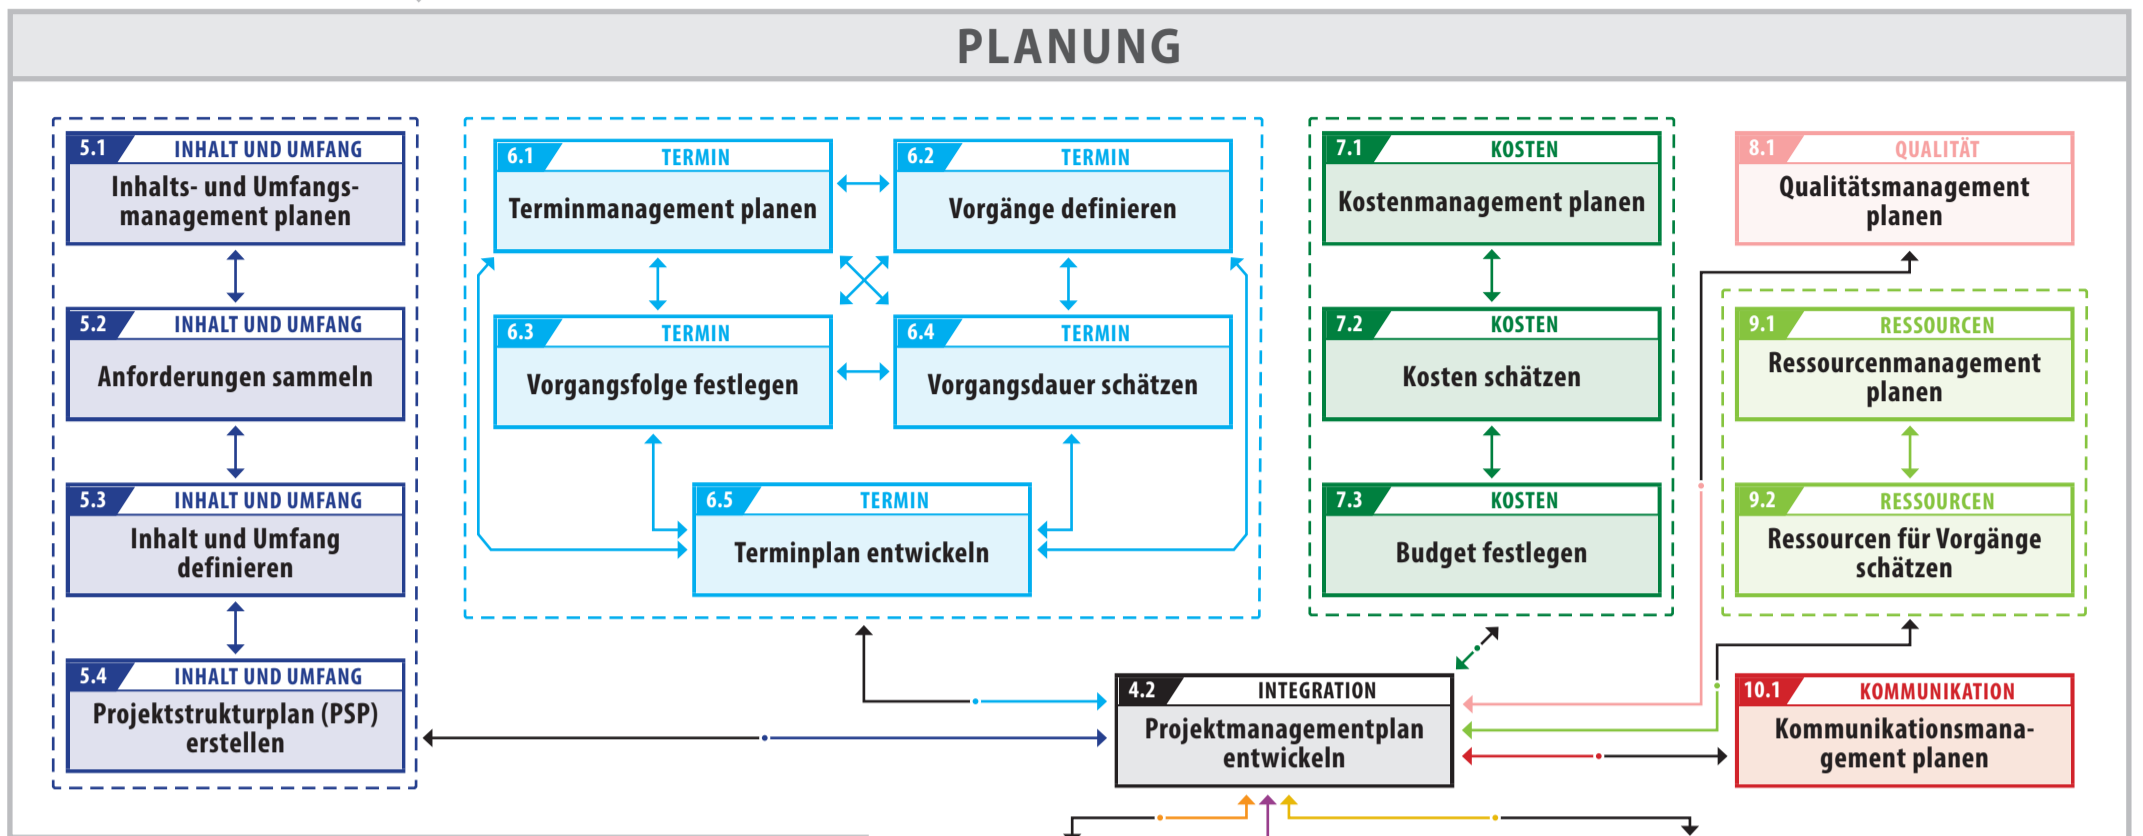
PLANUNG

5.1 INHALT UND UMFANG
Inhalts- und Umfangsmanagement planen

5.2 INHALT UND UMFANG
Anforderungen sammeln

5.3 INHALT UND UMFANG
Inhalt und Umfang definieren

5.4 INHALT UND UMFANG
Projektstrukturplan (PSP) erstellen

6.1 TERMIN
Terminmanagement planen

6.2 TERMIN
Vorgänge definieren

6.3 TERMIN
Vorgangsfolge festlegen

6.4 TERMIN
Vorgangsdauer schätzen

6.5 TERMIN
Terminplan entwickeln

7.1 KOSTEN
Kostenmanagement planen

7.2 KOSTEN
Kosten schätzen

7.3 KOSTEN
Budget festlegen

8.1 QUALITÄT
Qualitätsmanagement planen

9.1 RESSOURCEN
Ressourcenmanagement planen

9.2 RESSOURCEN
Ressourcen für Vorgänge schätzen

4.2 INTEGRATION
Projektmanagementplan entwickeln

10.1 KOMMUNIKATION
Kommunikationsmanagement planen